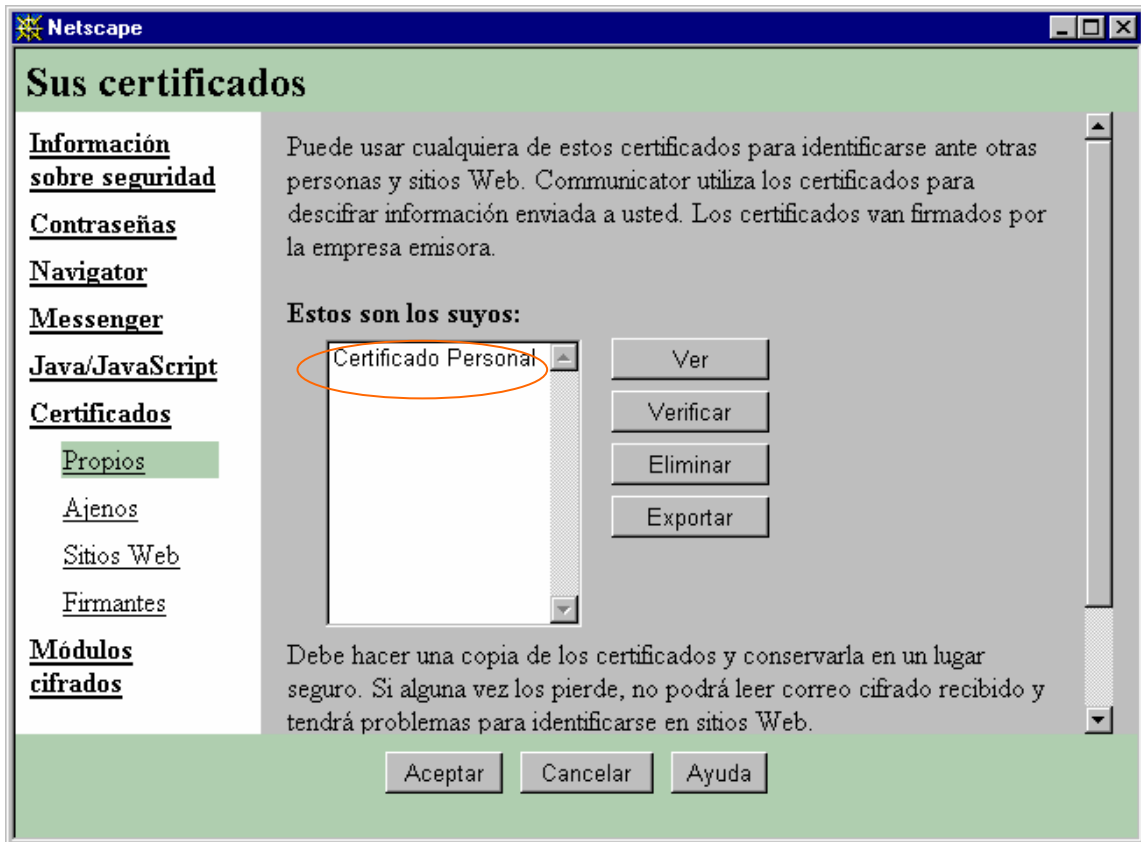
Netscape

Sus certificados

Información sobre seguridad
Contraseñas
Navigator
Messenger
Java/JavaScript
Certificados
Propios
Ajenos
Sitios Web
Firmantes
Módulos cifrados

Puede usar cualquiera de estos certificados para identificarse ante otras personas y sitios Web. Communicator utiliza los certificados para descifrar información enviada a usted. Los certificados van firmados por la empresa emisora.

Estos son los suyos:

Certificado Personal

Ver
Verificar
Eliminar
Exportar

Debe hacer una copia de los certificados y conservarla en un lugar seguro. Si alguna vez los pierde, no podrá leer correo cifrado recibido y tendrá problemas para identificarse en sitios Web.

Aceptar
Cancelar
Ayuda